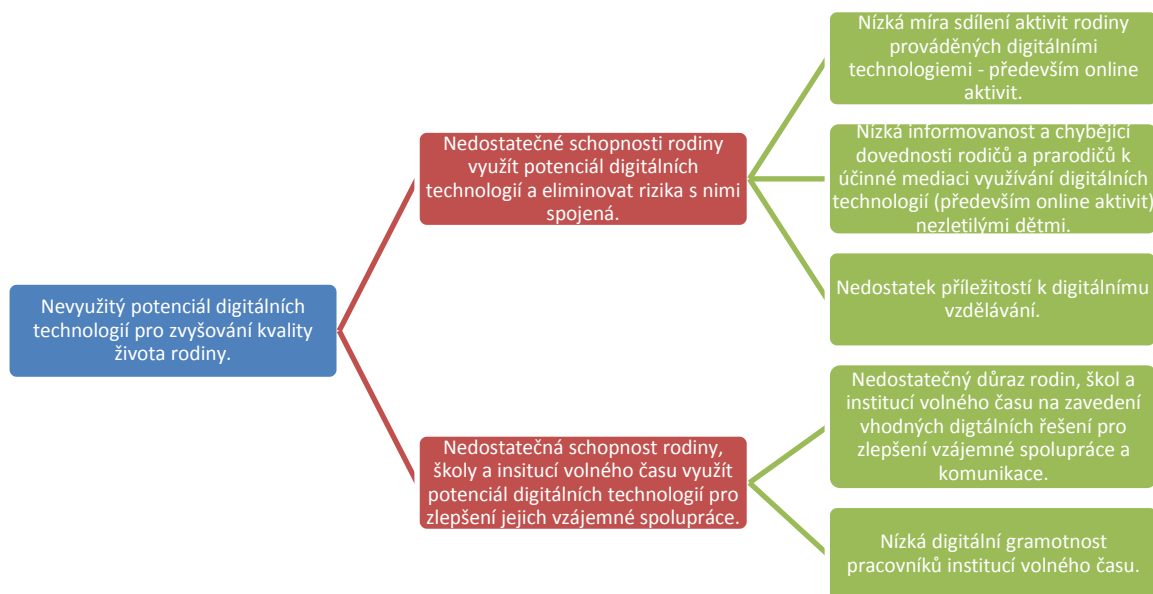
Nevyužitý potenciál digitálních technologií pro zvyšování kvality života rodiny.

Nedostatečné schopnosti rodiny využít potenciál digitálních technologií a eliminovat rizika s nimi spojená.

Nízká míra sdílení aktivit rodiny prováděných digitálními technologiemi - především online aktivit.

Nízká informovanost a chybějící dovednosti rodičů a prarodičů k účinné mediaci využívání digitálních technologií (především online aktivit) nezletilými dětmi.

Nedostatek příležitostí k digitálnímu vzdělávání.

Nedostatečná schopnost rodiny, školy a insitucí volného času využít potenciál digitálních technologií pro zlepšení jejich vzájemné spolupráce.

Nedostatečný důraz rodin, škol a institucí volného času na zavedení vhodných digitálních řešení pro zlepšení vzájemné spolupráce a komunikace.

Nízká digitální gramotnost pracovníků institucí volného času.